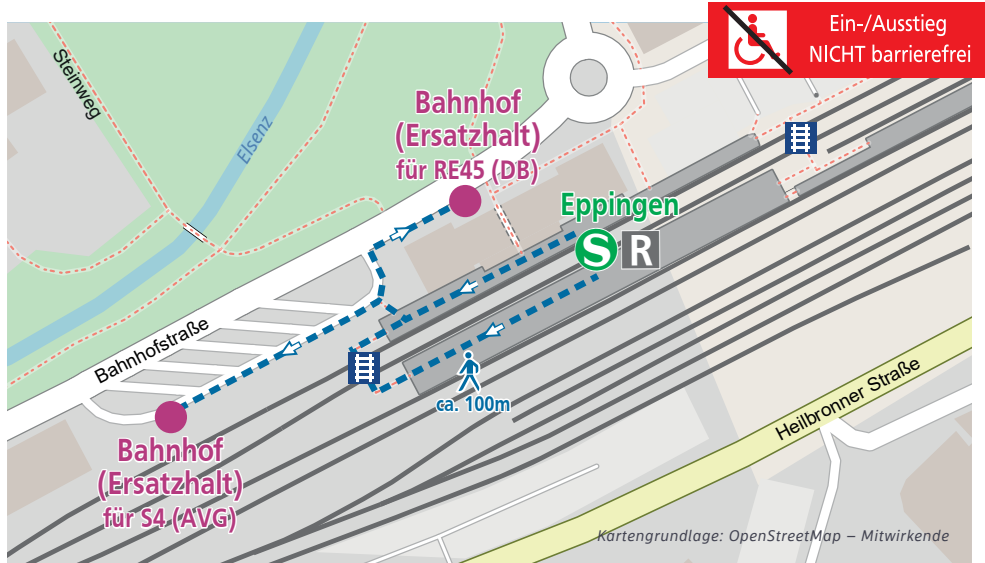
Ein-/Ausstieg NICHT barrierefrei

Steinweg

Elsenz

Bahnhof (Ersatzhalt) für RE45 (DB)

Eppingen

S R

Bahnhofstraße

ca. 100m

Heilbronner Straße

Bahnhof (Ersatzhalt) für S4 (AVG)

Kartengrundlage: OpenStreetMap – Mitwirkende